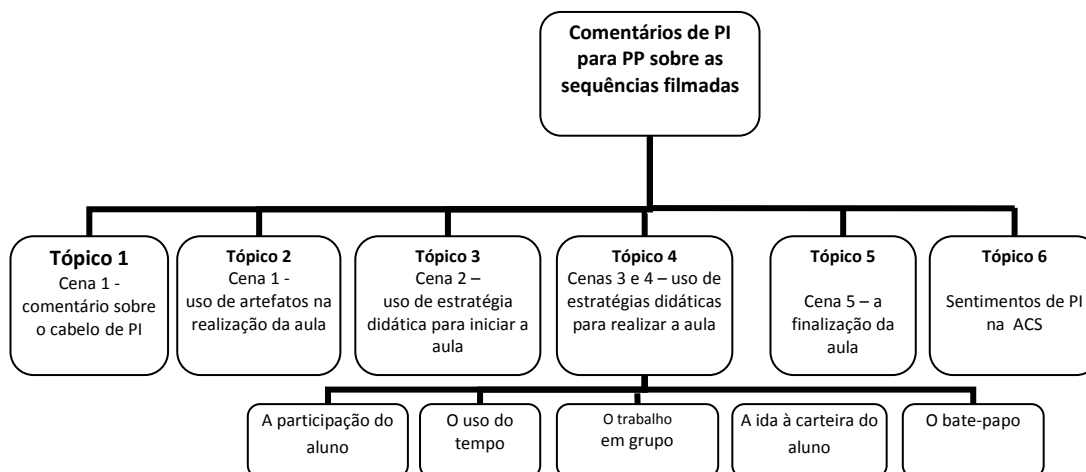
Comentários de PI para PP sobre as sequências filmadas

Tópico 1
Cena 1 - comentário sobre o cabelo de PI

Tópico 2
Cena 1 - uso de artefatos na realização da aula

Tópico 3
Cena 2 – uso de estratégia didática para iniciar a aula

Tópico 4
Cenas 3 e 4 – uso de estratégias didáticas para realizar a aula

Tópico 5
Cena 5 – a finalização da aula

Tópico 6
Sentimentos de PI na ACS

A participação do aluno

O uso do tempo

O trabalho em grupo

A ida à carteira do aluno

O bate-papo